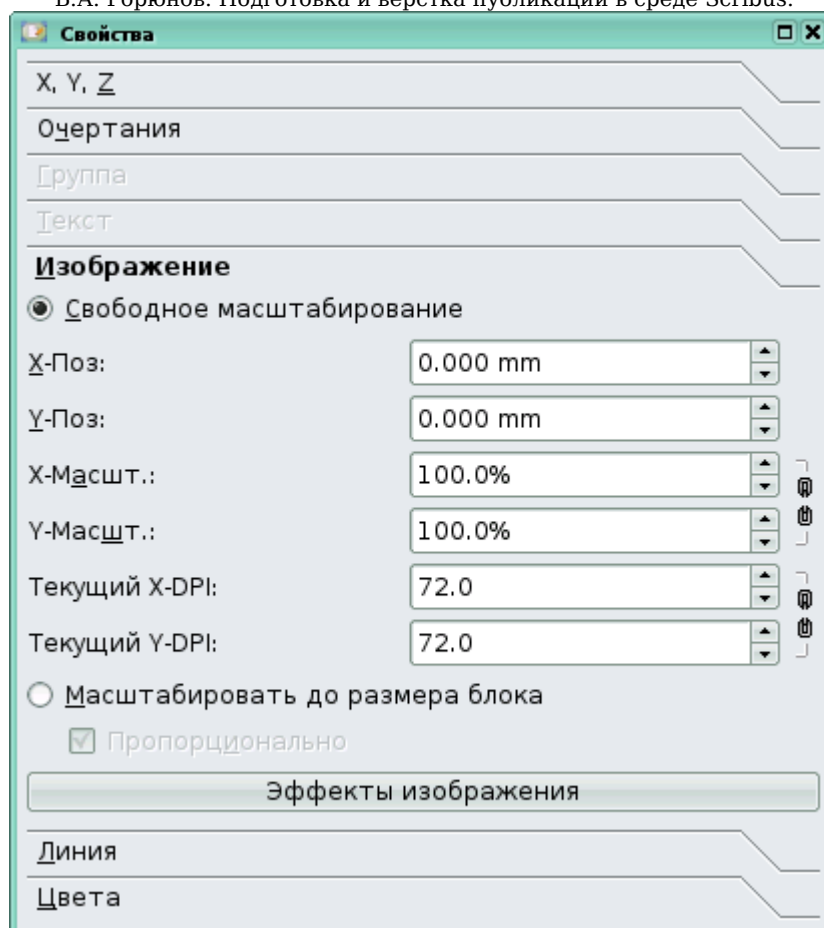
В.А. Горюнов. Подготовка и верстка публикаций в среде Scribus.

Свойства

X, Y, Z

Очертания

Группа

Текст

Изображение

Свободное масштабирование

X-Поз: 0.000 mm

Y-Поз: 0.000 mm

X-Масшт.: 100.0%

Y-Масшт.: 100.0%

Текущий X-DPI: 72.0

Текущий Y-DPI: 72.0

Масштабировать до размера блока

Пропорционально

Эффекты изображения

Линия

Цвета